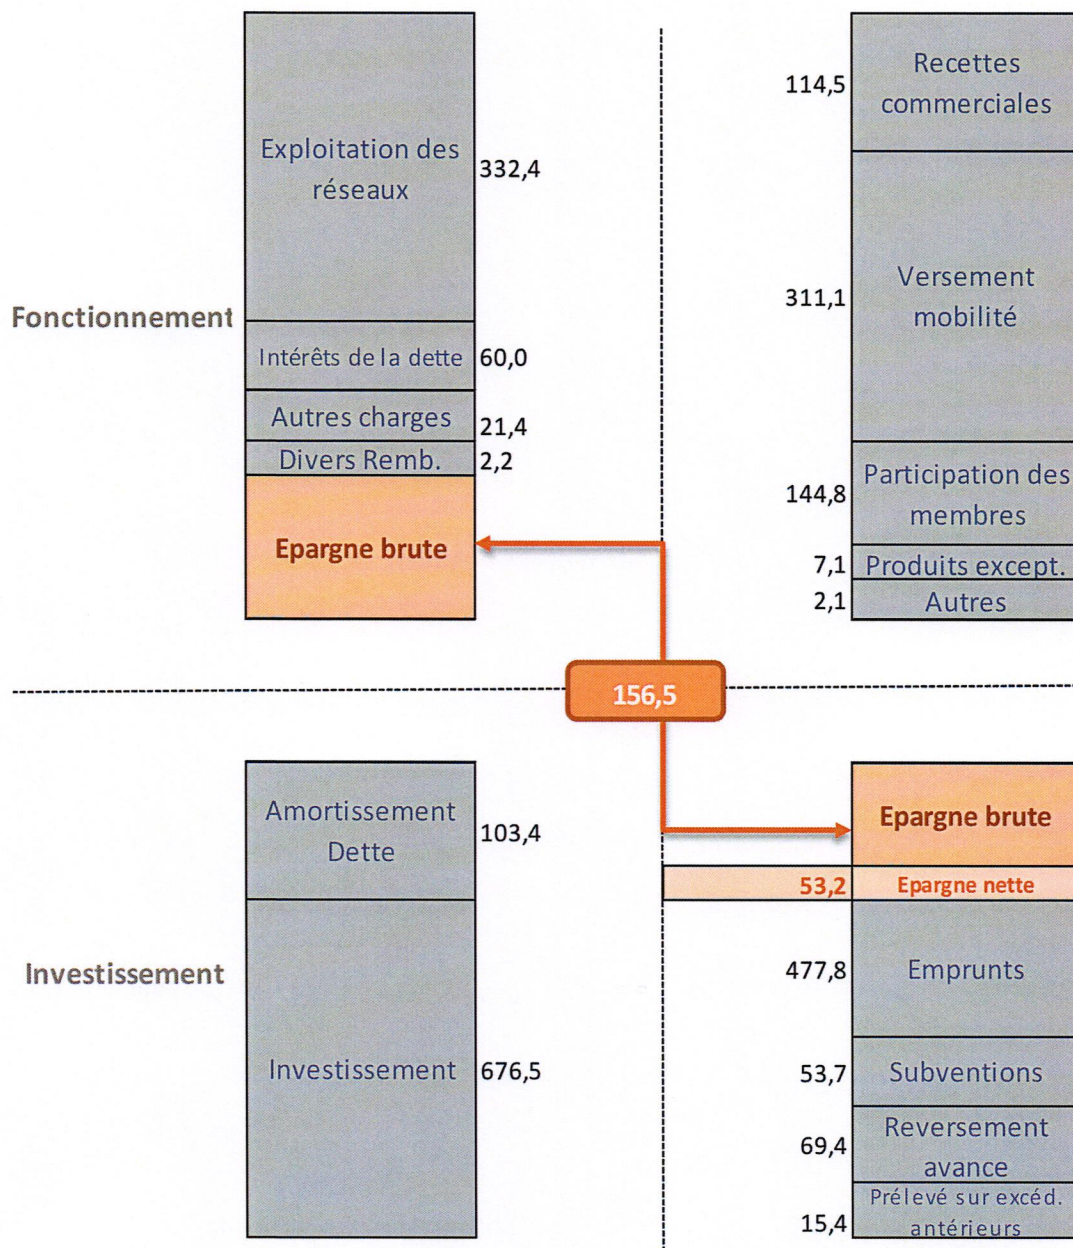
Fonctionnement

Exploitation des réseaux 332,4
Intérêts de la dette 60,0
Autres charges 21,4
Divers Remb. 2,2
Epargne brute

114,5 Recettes commerciales
311,1 Versement mobilité
144,8 Participation des membres
7,1 Produits except.
2,1 Autres

156,5

Investissement

Amortissement Dette 103,4
Investissement 676,5

Epargne brute
53,2 Epargne nette
477,8 Emprunts
53,7 Subventions
69,4 Reversement avance
15,4 Prélevé sur excéd. antérieurs